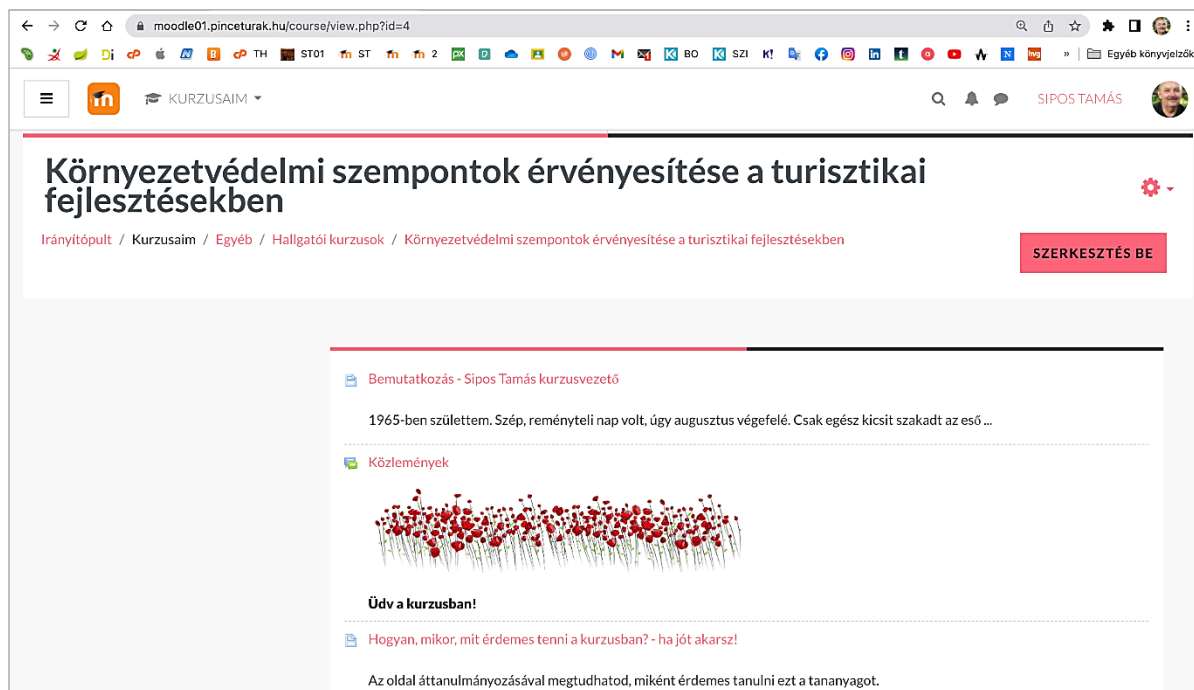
moodle01.pinceturak.hu/course/view.php?id=4

Di TH ST01 ST 2 BO SZI K! » Egyéb könyvjelzők

KURZUSAIM

SIPOS TAMÁS

Környezetvédelmi szempontok érvényesítése a turisztikai fejlesztésekben

Irányítópult / Kurzusaim / Egyéb / Hallgatói kurzusok / Környezetvédelmi szempontok érvényesítése a turisztikai fejlesztésekben

SZERKESZTÉS BE

Bemutatkozás - Sipos Tamás kurzusvezető

1965-ben születtem. Szép, reményteli nap volt, úgy augusztus végefelé. Csak egész kicsit szakadt az eső ...

Közlemények

Üdv a kurzusban!

Hogyan, mikor, mit érdemes tenni a kurzusban? - ha jót akarsz!

Az oldal áttanulmányozásával megtudhatod, miként érdemes tanulni ezt a tananyagot.